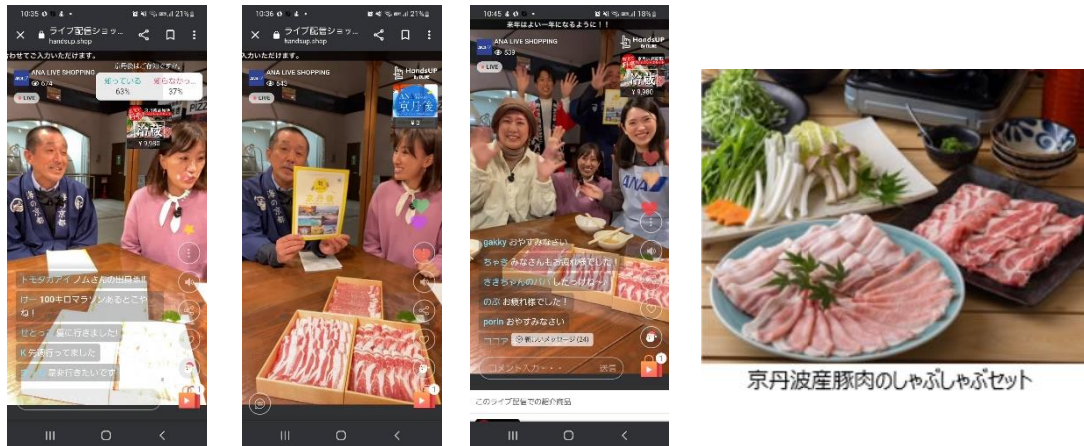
10:35 21%
ライブ配信ショッ...
handsup.shop
わせてご入力いただけます。
ANA LIVE SHOPPING
674
HandsUP
知っている 63%
知らなかっ... 37%
LIVE
冷蔵
¥9,980
トモダカアイノムさんの出田身!!
けー 100キロマラソンあるとこやね!
せとっ 屋に行きました!
K 先週行ってました
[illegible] 行きたいです

10:36 21%
ライブ配信ショッ...
handsup.shop
入力いただけます。
ANA LIVE SHOPPING
545
HandsUP
京丹波
LIVE

10:45 18%
来年はよい一年になるように!!
ANA LIVE SHOPPING
539
HandsUP
LIVE
冷蔵
¥9,980
gakky おやすみなさい
ちゃきみなさんもご苦労様でした!
さきちゃんのHPが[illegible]!
のぶ お疲れ様でした!
porin おやすみなさい
ココア 新しいメッセージ(24)
コメント入力・・・ 送信
このライブ配信での紹介商品

京丹波産豚肉のしゃぶしゃぶセット